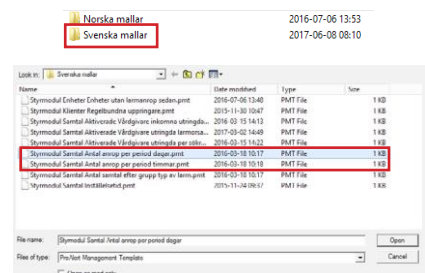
Norska mallar 2016-07-06 13:53
Svenska mallar 2017-06-08 08:10

Look in: Svenska mallar

| Name | Date modified | Type | Size |
|---|---|---|---|
| Styrmodul Enheter Enheter utan larmanrop sedan.pmt | 2016-07-06 13:40 | PMT File | 1 KB |
| Styrmodul Klienter Regelbundna uppringare.pmt | 2015-11-30 10:47 | PMT File | 1 KB |
| Styrmodul Samtal Aktiverade Vårdgivare inkomna utringda... | 2016-03-15 14:13 | PMT File | 1 KB |
| Styrmodul Samtal Aktiverade Vårdgivare utringda larmanrop... | 2017-03-02 14:49 | PMT File | 1 KB |
| Styrmodul Samtal Aktiverade Vårdgivare utringda per sökn... | 2016-03-15 14:22 | PMT File | 1 KB |
| Styrmodul Samtal Antal anrop per period dagar.pmt | 2016-03-18 10:17 | PMT File | 1 KB |
| Styrmodul Samtal Antal anrop per period timmar.pmt | 2016-03-18 10:18 | PMT File | 1 KB |
| Styrmodul Samtal Antal samtal efter grupp typ av larm.pmt | 2016-03-18 10:17 | PMT File | 1 KB |
| Styrmodul Samtal Inställelsetid.pmt | 2015-11-24 09:57 | PMT File | 1 KB |

File name: Styrmodul Samtal Antal anrop per period dagar
Files of type: ProAlert Management Template
Open
Cancel